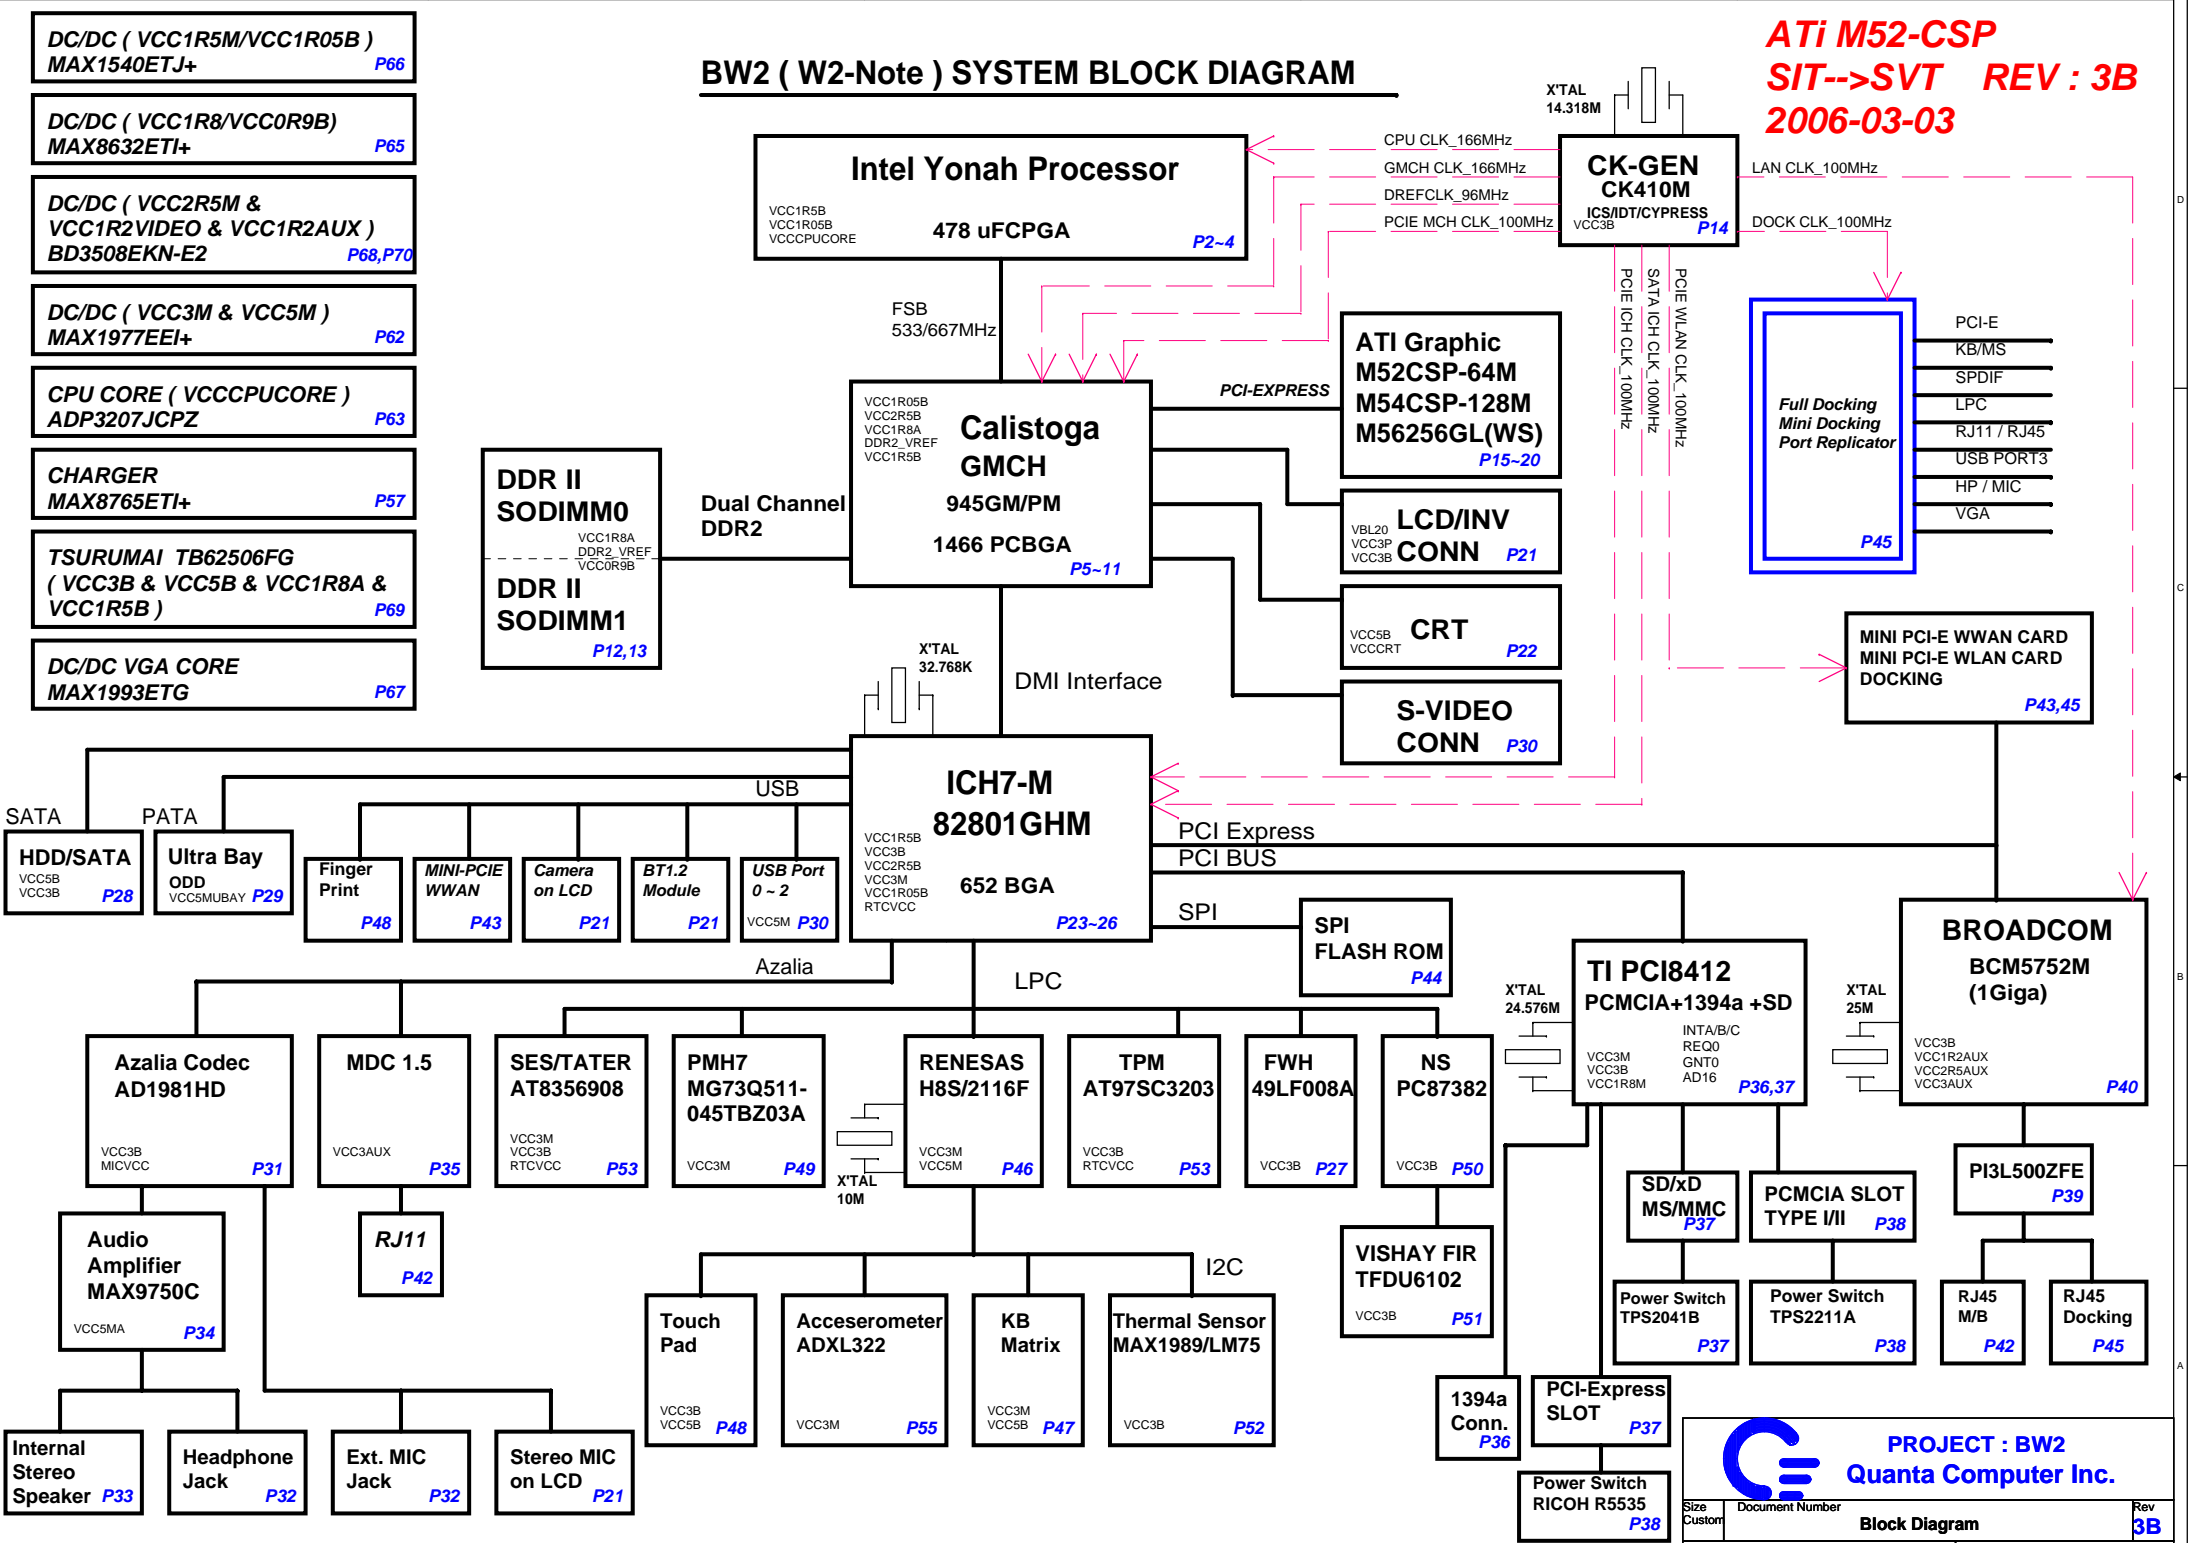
DC/DC ( VCC1R5M/VCC1R05B )
MAX1540ETJ+ P66

DC/DC ( VCC1R8/VCC0R9B)
MAX8632ETI+ P65

DC/DC ( VCC2R5M &
VCC1R2VIDEO & VCC1R2AUX )
BD3508EKN-E2 P68,P70

DC/DC ( VCC3M & VCC5M )
MAX1977EEI+ P62

CPU CORE ( VCCCPUCORE )
ADP3207JCPZ P63

CHARGER
MAX8765ETI+ P57

TSURUMAI TB62506FG
( VCC3B & VCC5B & VCC1R8A &
VCC1R5B ) P69

DC/DC VGA CORE
MAX1993ETG P67

BW2 ( W2-Note ) SYSTEM BLOCK DIAGRAM

ATi M52-CSP
SIT-->SVT REV : 3B
2006-03-03

X'TAL
14.318M

Intel Yonah Processor
VCC1R5B
VCC1R05B
VCCCPUCORE
478 uFCPGA P2~4

CPU CLK_166MHz
GMCH CLK_166MHz
DREFCLK_96MHz
PCIE MCH CLK_100MHz

CK-GEN
CK410M
ICS/IDT/CYPRESS
VCC3B P14

LAN CLK_100MHz
DOCK CLK_100MHz

PCIE ICH CLK_100MHz
SATA ICH CLK_100MHz
PCIE WLAN CLK_100MHz

FSB
533/667MHz

Calistoga
GMCH
VCC1R05B
VCC2R5B
VCC1R8A
DDR2_VREF
VCC1R5B
945GM/PM
1466 PCBGA P5~11

PCI-EXPRESS

ATI Graphic
M52CSP-64M
M54CSP-128M
M56256GL(WS)
P15~20

Full Docking
Mini Docking
Port Replicator
P45

PCI-E
KB/MS
SPDIF
LPC
RJ11 / RJ45
USB PORT3
HP / MIC
VGA

DDR II
SODIMM0
VCC1R8A
DDR2_VREF
VCC0R9B
DDR II
SODIMM1
P12,13

Dual Channel
DDR2

VBL20
VCC3P
VCC3B
LCD/INV
CONN P21

VCC5B
VCCCRT
CRT P22

S-VIDEO
CONN P30

MINI PCI-E WWAN CARD
MINI PCI-E WLAN CARD
DOCKING
P43,45

X'TAL
32.768K

DMI Interface

ICH7-M
82801GHM
VCC1R5B
VCC3B
VCC2R5B
VCC3M
VCC1R05B
RTCVCC
652 BGA
P23~26

USB
SATA
PATA

HDD/SATA
VCC5B
VCC3B P28

Ultra Bay
ODD
VCC5MUBAY P29

Finger
Print P48

MINI-PCIE
WWAN P43

Camera
on LCD P21

BT1.2
Module P21

USB Port
0 ~ 2
VCC5M P30

PCI Express
PCI BUS
SPI

SPI
FLASH ROM
P44

Azalia
LPC

BROADCOM
BCM5752M
(1Giga)
VCC3B
VCC1R2AUX
VCC2R5AUX
VCC3AUX P40

X'TAL
25M

TI PCI8412
PCMCIA+1394a +SD
INTA/B/C
REQ0
GNT0
AD16
VCC3M
VCC3B
VCC1R8M P36,37

X'TAL
24.576M

Azalia Codec
AD1981HD
VCC3B
MICVCC P31

MDC 1.5
VCC3AUX P35

SES/TATER
AT8356908
VCC3M
VCC3B
RTCVCC P53

PMH7
MG73Q511-
045TBZ03A
VCC3M P49

X'TAL
10M

RENESAS
H8S/2116F
VCC3M
VCC5M P46

TPM
AT97SC3203
VCC3B
RTCVCC P53

FWH
49LF008A
VCC3B P27

NS
PC87382
VCC3B P50

Audio
Amplifier
MAX9750C
VCC5MA P34

RJ11
P42

I2C

VISHAY FIR
TFDU6102
VCC3B P51

SD/xD
MS/MMC
P37

PCMCIA SLOT
TYPE I/II P38

PI3L500ZFE
P39

Touch
Pad
VCC3B
VCC5B P48

Acceserometer
ADXL322
VCC3M P55

KB
Matrix
VCC3M
VCC5B P47

Thermal Sensor
MAX1989/LM75
VCC3B P52

Power Switch
TPS2041B
P37

Power Switch
TPS2211A
P38

RJ45
M/B
P42

RJ45
Docking
P45

Internal
Stereo
Speaker P33

Headphone
Jack P32

Ext. MIC
Jack P32

Stereo MIC
on LCD P21

1394a
Conn.
P36

PCI-Express
SLOT
P37

Power Switch
RICOH R5535
P38

PROJECT : BW2
Quanta Computer Inc.

Size
Custom
Document Number
Block Diagram
Rev
3B